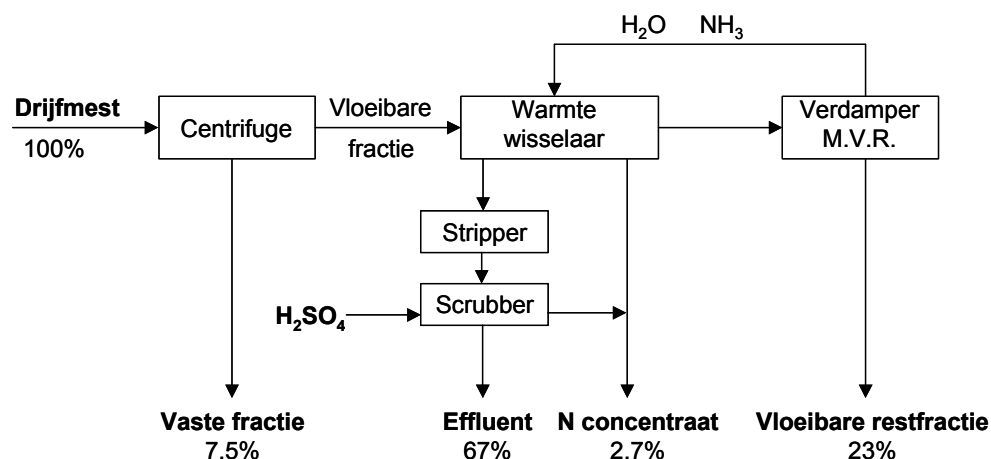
$H_2O$ $NH_3$

Drijfmest
100%

Centrifuge

Vloeibare fractie

Warmte wisselaar

Verdamper M.V.R.

Stripper

$H_2SO_4$

Scrubber

Vaste fractie
7.5%

Effluent
67%

N concentraat
2.7%

Vloeibare restfractie
23%